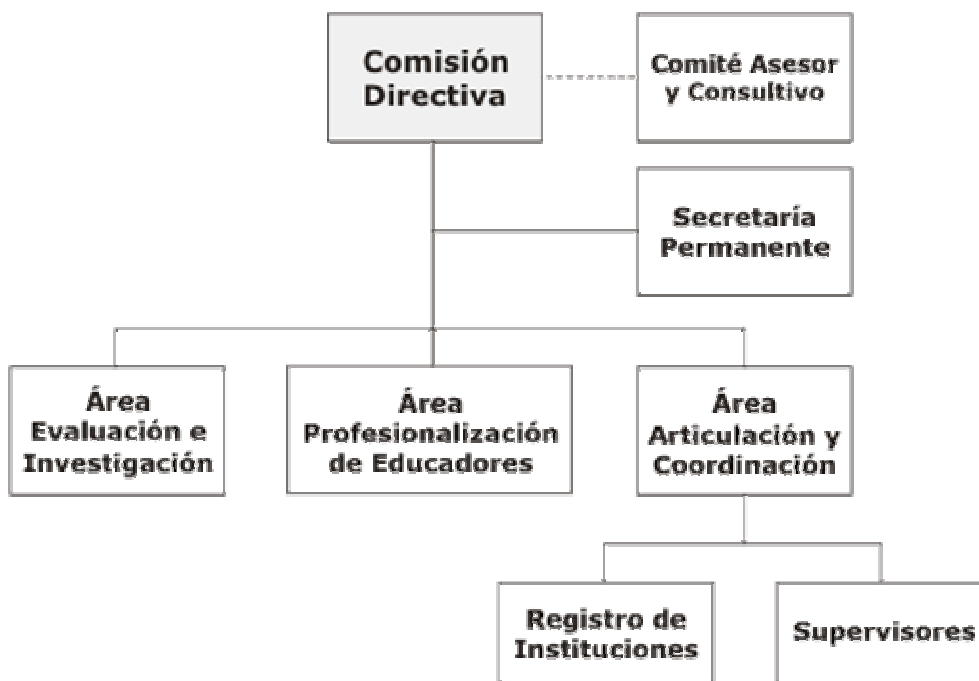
Comisión Directiva

Comité Asesor y Consultivo

Secretaría Permanente

Área Evaluación e Investigación

Área Profesionalización de Educadores

Área Articulación y Coordinación

Registro de Instituciones

Supervisores